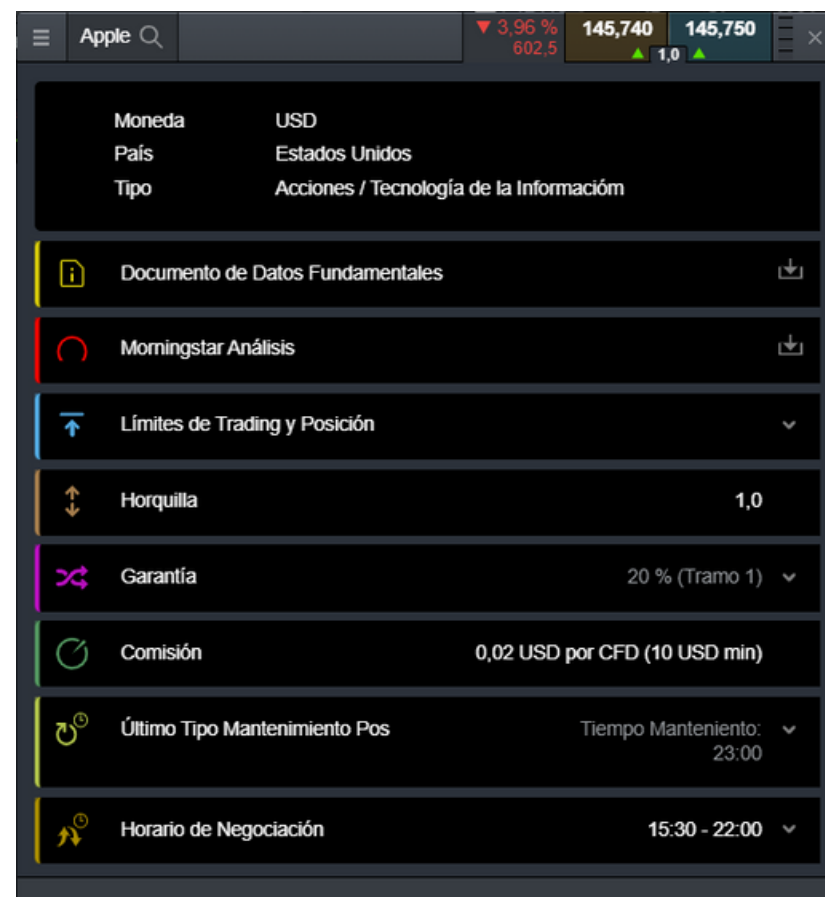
Apple

▼ 3,96 %
602,5

145,740

145,750

1,0

Moneda USD
País Estados Unidos
Tipo Acciones / Tecnología de la Informacióm

Documento de Datos Fundamentales

Morningstar Análisis

Límites de Trading y Posición

Horquilla 1,0

Garantía 20 % (Tramo 1)

Comisión 0,02 USD por CFD (10 USD min)

Último Tipo Mantenimiento Pos Tiempo Manteniento: 23:00

Horario de Negociación 15:30 - 22:00